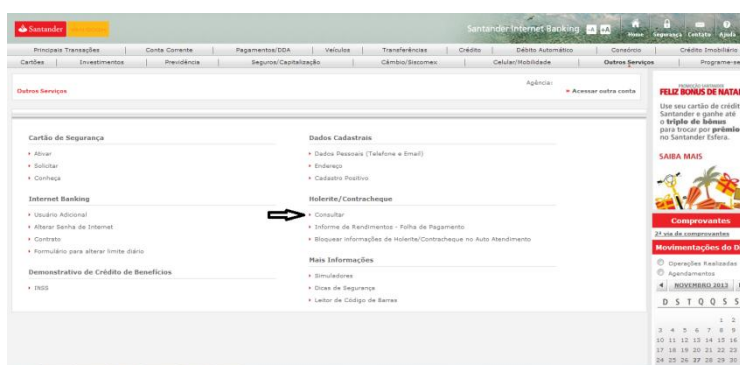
Santander

Santander Internet Banking

Home Segurança Contato Ajuda

Principais Transações | Conta Corrente | Pagamentos/DDA | Veículos | Transferências | Crédito | Débito Automático | Consórcio | Crédito Imobiliário

Cartões | Investimentos | Previdência | Seguros/Capitalização | Câmbio/Siscomex | Celular/Mobilidade | Outros Serviços | Programe-se

Outros Serviços

Agência:

Acessar outra conta

Cartão de Segurança

Ativar

Solicitar

Conheça

Internet Banking

Usuário Adicional

Alterar Senha de Internet

Contrato

Formulário para alterar limite diário

Demonstrativo de Crédito de Benefícios

INSS

Dados Cadastrais

Dados Pessoais (Telefone e Email)

Endereço

Cadastro Positivo

Holerite/Contracheque

Consultar

Informe de Rendimentos - Folha de Pagamento

Bloquear informações de Holerite/Contracheque no Auto Atendimento

Mais Informações

Simuladores

Dicas de Segurança

Leitor de Código de Barras

PROMOÇÃO SANTANDER

FELIZ BÔNUS DE NATAL

Use seu cartão de crédit Santander e ganhe até o triplo de bônus para trocar por prêmio no Santander Esfera.

SAIBA MAIS

Comprovantes

2ª via de comprovantes

Movimentações do D

Operações Realizadas

Agendamentos

NOVEMBRO 2013

D S T Q Q S S

1 2

3 4 5 6 7 8 9

10 11 12 13 14 15 16

17 18 19 20 21 22 23

24 25 26 27 28 29 30